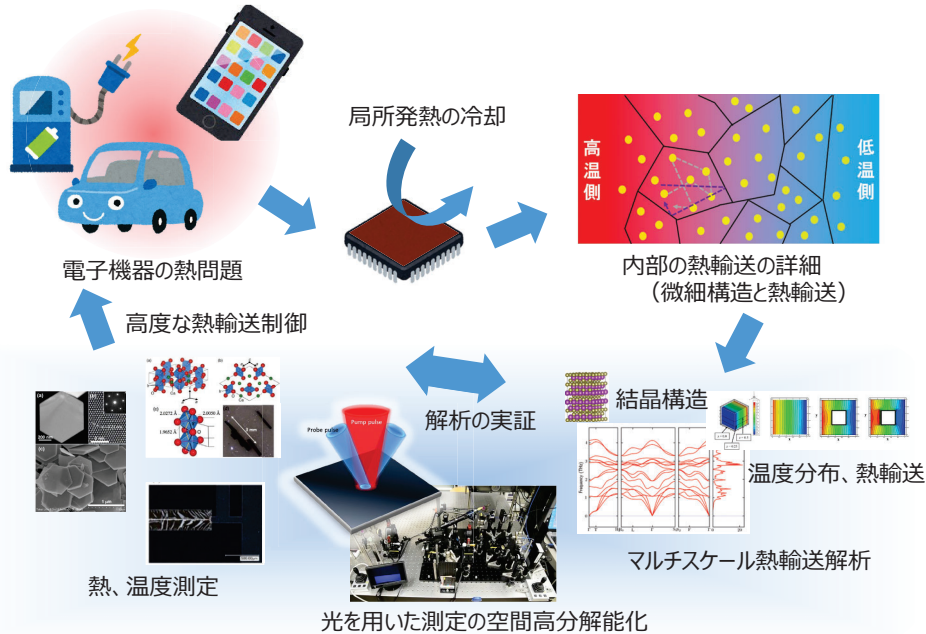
局所発熱の冷却

高温側

低温側

電子機器の熱問題

内部の熱輸送の詳細
（微細構造と熱輸送）

高度な熱輸送制御

解析の実証

結晶構造

温度分布、熱輸送

Pump pulse

Probe pulse

熱、温度測定

マルチスケール熱輸送解析

光を用いた測定の空間高分解能化